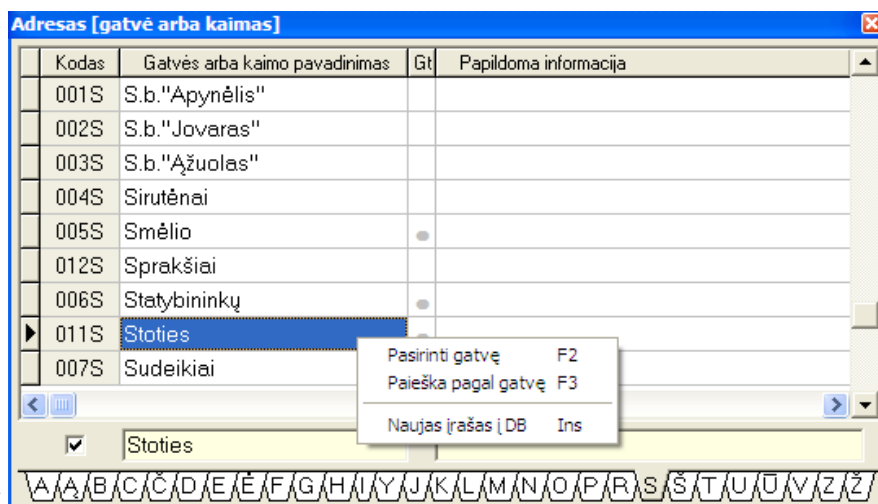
Adresas [gatvė arba kaimas]

| Kodas | Gatvės arba kaimo pavadinimas | Gt | Papildoma informacija |
|---|---|---|---|
| 001S | S.b."Apynėlis" | | |
| 002S | S.b."Jovaras" | | |
| 003S | S.b."Ąžuolas" | | |
| 004S | Sirutėnai | | |
| 005S | Smėlio | | |
| 012S | Sprakšiai | | |
| 006S | Statybininkų | | |
| 011S | Stoties | | |
| 007S | Sudeikiai | | |

Pasirinti gatvę F2
Paieška pagal gatvę F3
Naujas įrašas į DB Ins

Stoties

A Ą B C Č D E Ė F G H I Y J K L M N O P R S Š T U Ū V Z Ž